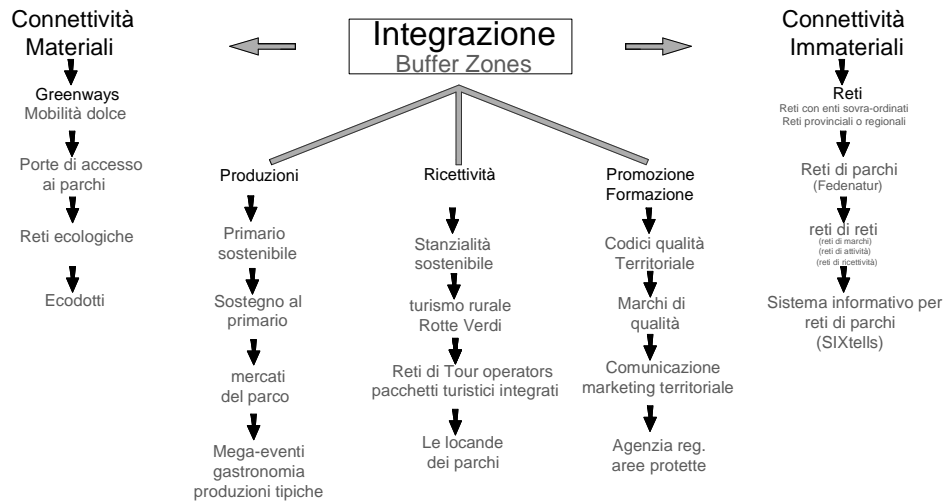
Integrazione
Buffer Zones

Connettività
Materiali

Greenways
Mobilità dolce

Porte di accesso
ai parchi

Reti ecologiche

Ecodotti

Produzioni

Primario
sostenibile

Sostegno al
primario

mercati
del parco

Mega-eventi
gastronomia
produzioni tipiche

Ricettività

Stanzialità
sostenibile

turismo rurale
Rotte Verdi

Reti di Tour operators
pacchetti turistici integrati

Le locande
dei parchi

Promozione
Formazione

Codici qualità
Territoriale

Marchi di
qualità

Comunicazione
marketing territoriale

Agenzia reg.
aree protette

Connettività
Immateriali

Reti
Reti con enti sovra-ordinati
Reti provinciali o regionali

Reti di parchi
(Fedenatur)

reti di reti
(reti di marchi)
(reti di attività)
(reti di ricettività)

Sistema informativo per
reti di parchi
(SIXtells)